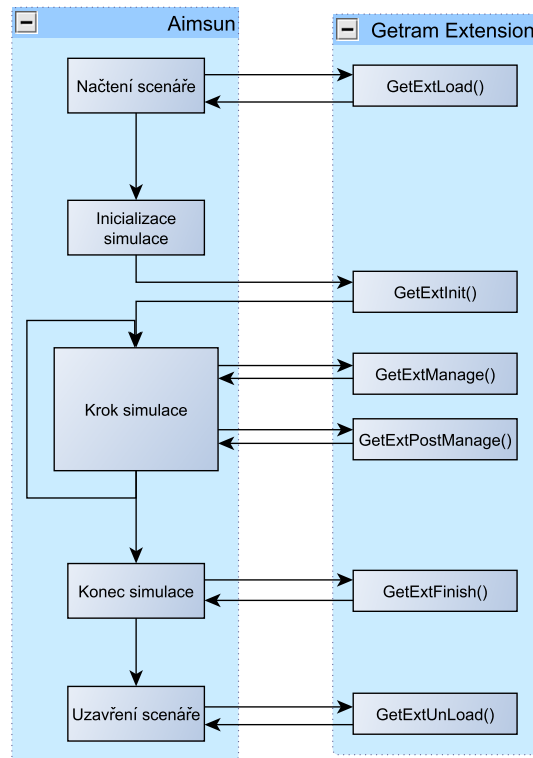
Aimsun

Getram Extension

Načtení scenáře

GetExtLoad()

Inicializace simulace

GetExtInit()

Krok simulace

GetExtManage()

GetExtPostManage()

Konec simulace

GetExtFinish()

Uzavření scenáře

GetExtUnLoad()